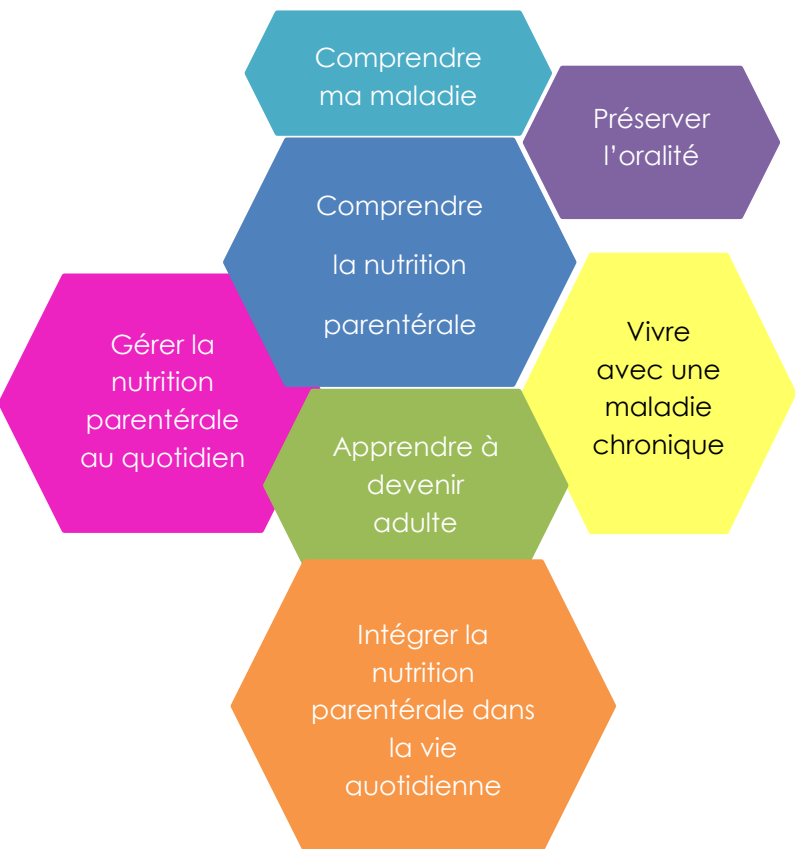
Comprendre ma maladie

Préserver l'oralité

Comprendre la nutrition parentérale

Gérer la nutrition parentérale au quotidien

Vivre avec une maladie chronique

Apprendre à devenir adulte

Intégrer la nutrition parentérale dans la vie auotidienne